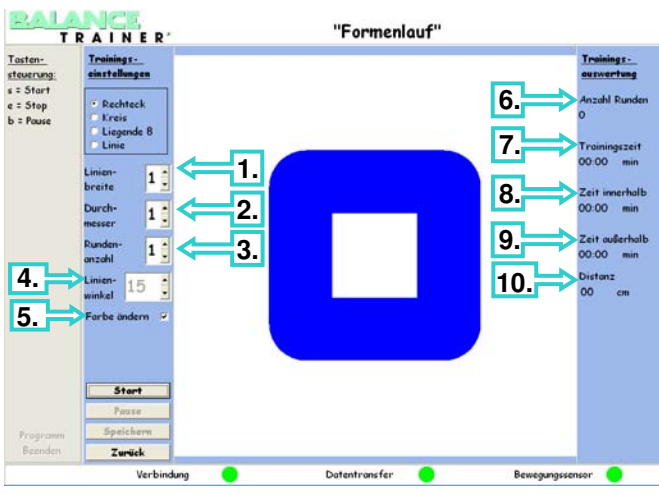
BALANCE TRAINER®

"Formenlauf"

Tasten-steuerung:
s = Start
e = Stop
b = Pause

Trainings-einstellungen

Rechteck
Kreis
Liegende 8
Linie

Linien-breite 1
Durch-messer 1
Runden-anzahl 1
Linien-winkel 15
Farbe ändern

1.
2.
3.
4.
5.

Start
Pause
Speichern
Zurück

Programm Beenden

Trainings-auswertung

6. Anzahl Runden
0
7. Trainingszeit
00:00 min
8. Zeit innerhalb
00:00 min
9. Zeit außerhalb
00:00 min
10. Distanz
00 cm

Verbindung
Datentransfer
Bewegungssensor